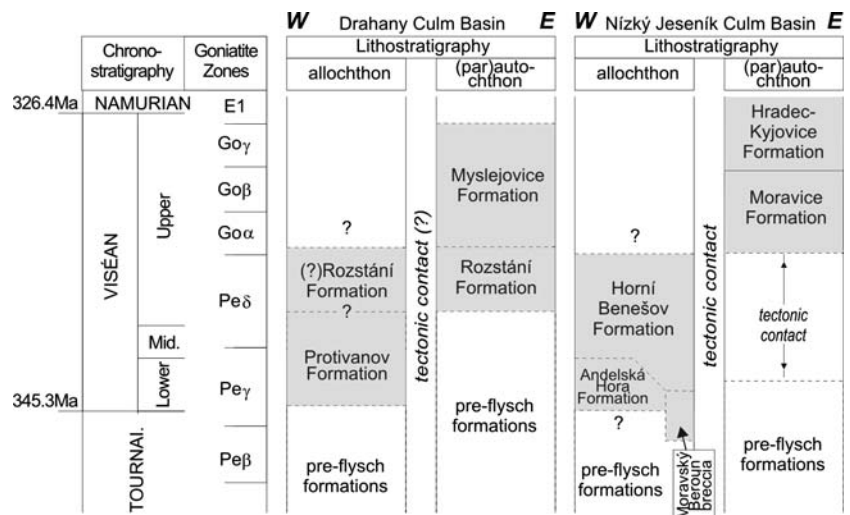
| Chrono-stratigraphy | | Goniatite Zones | Drahany Culm Basin allochthon | | Drahany Culm Basin (par)autochthon | Nízký Jeseník Culm Basin allochthon | | Nízký Jeseník Culm Basin (par)autochthon |
|---|---|---|---|---|---|---|---|---|
| 326.4Ma NAMURIAN | | E1 | | tectonic contact (?) | | | tectonic contact | |
| VISÉAN | Upper | Go$\gamma$ | | | Myslejovice Formation | | | Hradec-Kyjovice Formation |
| | | Go$\beta$ | | | | | | Moravice Formation |
| | | Go$\alpha$ | ? | | | ? | | |
| | | Pe$\delta$ | (?)Rozstání Formation ? | | Rozstání Formation | Horní Benešov Formation | | tectonic contact |
| | Mid. | | Protivanov Formation | | | | | |
| 345.3Ma | Lower | Pe$\gamma$ | | | pre-flysch formations | Andelská Hora Formation ? | | |
| TOURNAI. | | Pe$\beta$ | pre-flysch formations | | | pre-flysch formations | Moravský Beroun breccia | pre-flysch formations |

W Drahany Culm Basin E
W Nízký Jeseník Culm Basin E
Lithostratigraphy